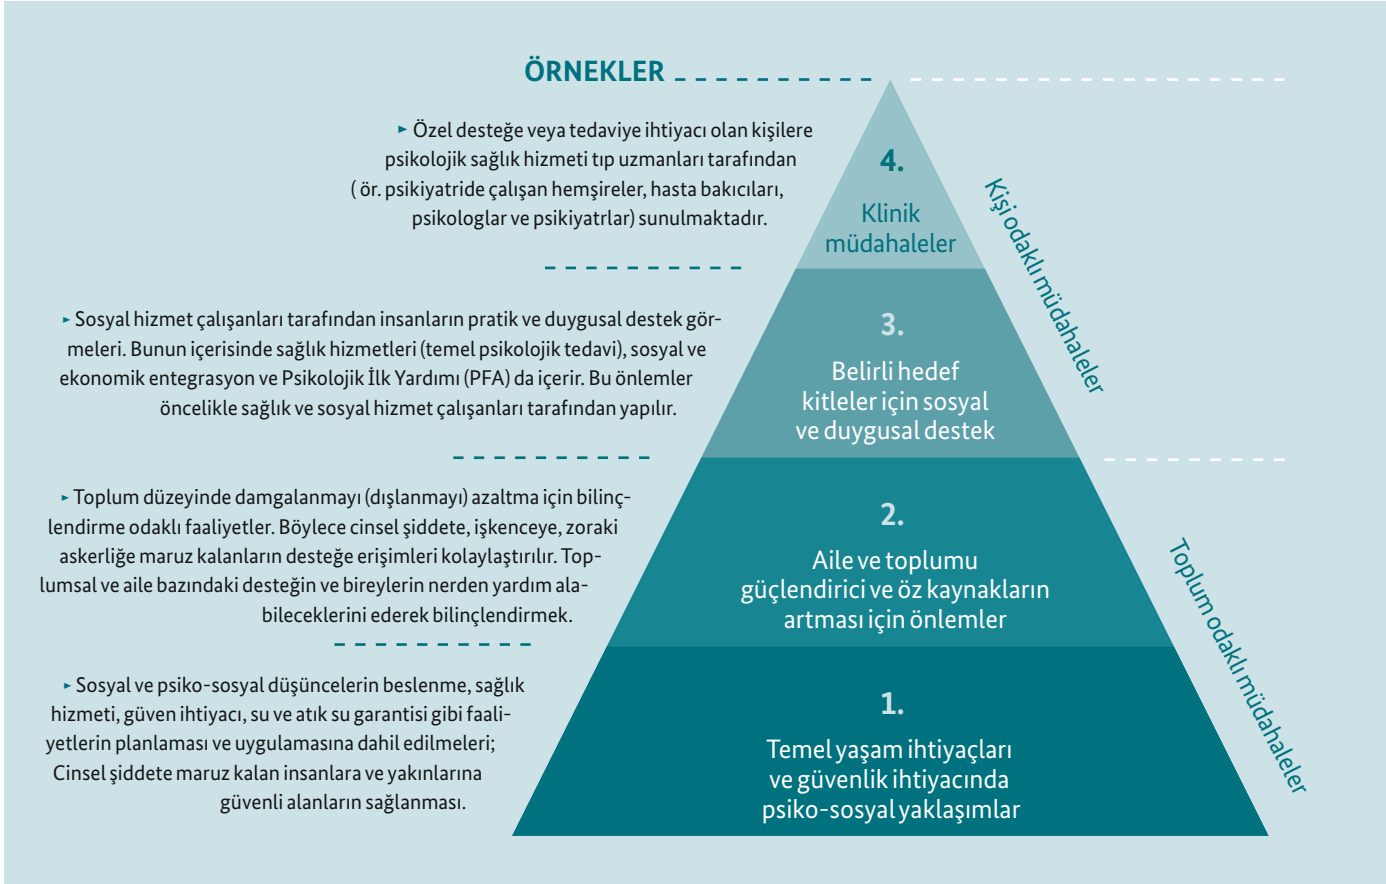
ÖRNEKLER

▸ Özel desteğe veya tedaviye ihtiyacı olan kişilere psikolojik sağlık hizmeti tıp uzmanları tarafından ( ör. psikiyatride çalışan hemşireler, hasta bakıcıları, psikologlar ve psikiyatrlar) sunulmaktadır.

▸ Sosyal hizmet çalışanları tarafından insanların pratik ve duygusal destek görmeleri. Bunun içerisinde sağlık hizmetleri (temel psikolojik tedavi), sosyal ve ekonomik entegrasyon ve Psikolojik İlk Yardımı (PFA) da içerir. Bu önlemler öncelikle sağlık ve sosyal hizmet çalışanları tarafından yapılır.

▸ Toplum düzeyinde damgalanmayı (dışlanmayı) azaltma için bilinçlendirme odaklı faaliyetler. Böylece cinsel şiddete, işkenceye, zoraki askerliğe maruz kalanların desteğe erişimleri kolaylaştırılır. Toplumsal ve aile bazındaki desteğin ve bireylerin nerden yardım alabileceklerini ederek bilinçlendirmek.

▸ Sosyal ve psiko-sosyal düşüncelerin beslenme, sağlık hizmeti, güven ihtiyacı, su ve atık su garantisi gibi faaliyetlerin planlaması ve uygulamasına dahil edilmeleri; Cinsel şiddete maruz kalan insanlara ve yakınlarına güvenli alanların sağlanması.

4.
Klinik müdahaleler

3.
Belirli hedef kitleler için sosyal ve duygusal destek

2.
Aile ve toplumu güçlendirici ve öz kaynakların artması için önlemler

1.
Temel yaşam ihtiyaçları ve güvenlik ihtiyacında psiko-sosyal yaklaşımlar

Kişi odaklı müdahaleler

Toplum odaklı müdahaleler